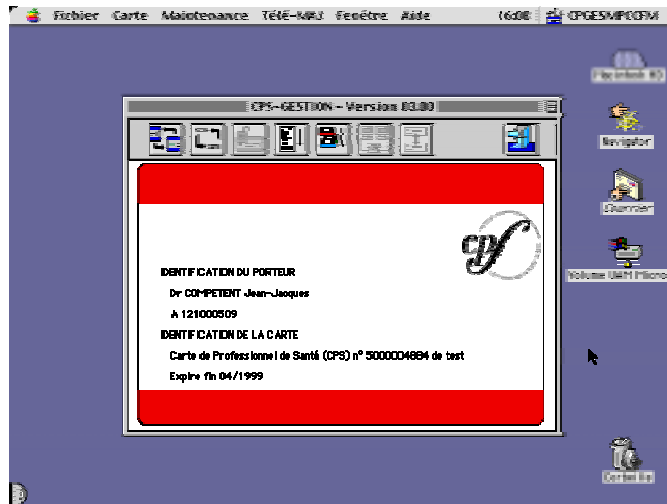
Fichier Carte Maintenance Télé-MAJ Fenêtre Aide

16:08 CPGESMPCCFM

Macintosh HD

Navigator

Scanner

Volume UAM Micro

Corbeille

CPS-GESTION - Version 03.00

cpf

IDENTIFICATION DU PORTEUR

Dr COMPETENT Jean-Jacques

A 121000509

IDENTIFICATION DE LA CARTE

Carte de Professionnel de Santé (CPS) n° 5000004884 de test

Expire fin 04/1999